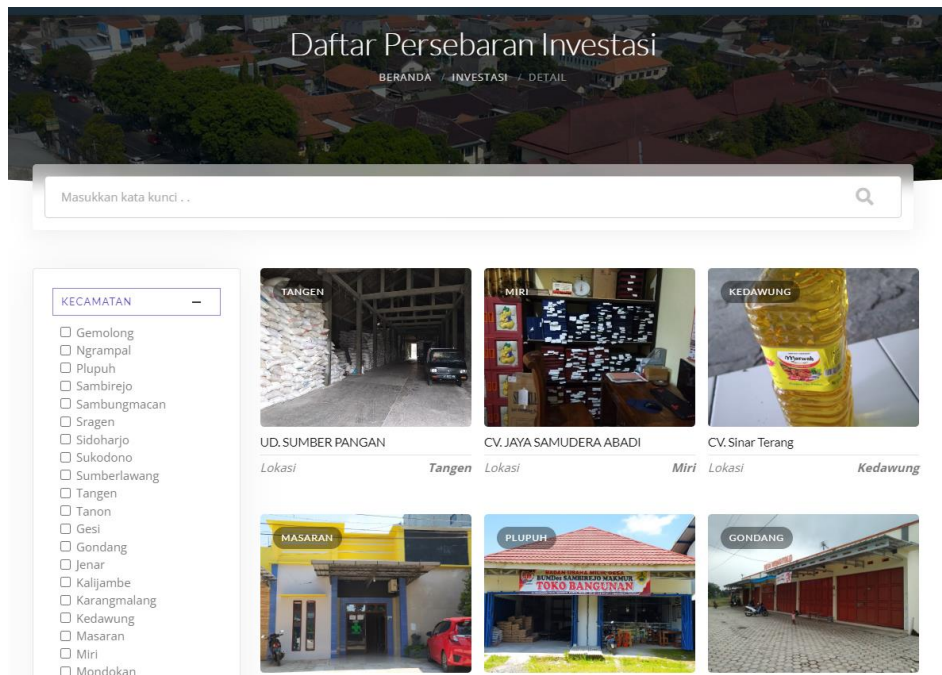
Daftar Persebaran Investasi

BERANDA / INVESTASI / DETAIL

Masukkan kata kunci . .

KECAMATAN –

Gemolong
Ngrampal
Plupuh
Sambirejo
Sambungmacan
Sragen
Sidoharjo
Sukodono
Sumberlawang
Tangen
Tanon
Gesi
Gondang
Jenar
Kalijambe
Karangmalang
Kedawung
Masaran
Miri
Mondokan

TANGEN

UD. SUMBER PANGAN

Lokasi Tangen

MIRI

CV. JAYA SAMUDERA ABADI

Lokasi Miri

KEDAWUNG

CV. Sinar Terang

Lokasi Kedawung

MASARAN

PLUPUH

TOKO BANGUNAN

GONDANG